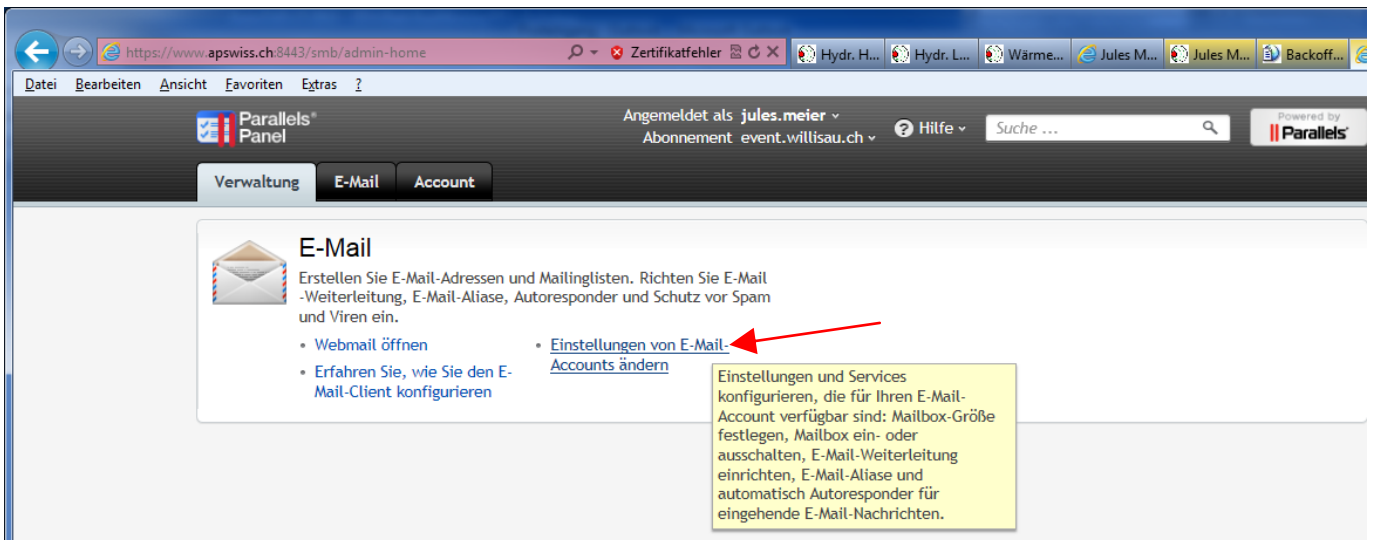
https://www.apswiss.ch:8443/smb/admin-home
Zertifikatfehler
Hydr. H... | Hydr. L... | Wärme... | Jules M... | Jules M... | Backoff...

Datei Bearbeiten Ansicht Favoriten Extras ?

Parallels® Panel
Angemeldet als jules.meier
Abonnement event.willisau.ch
Hilfe
Suche ...
Powered by Parallels

Verwaltung | E-Mail | Account

E-Mail

Erstellen Sie E-Mail-Adressen und Mailinglisten. Richten Sie E-Mail-Weiterleitung, E-Mail-Aliase, Autoresponder und Schutz vor Spam und Viren ein.

• Webmail öffnen
• Erfahren Sie, wie Sie den E-Mail-Client konfigurieren
• Einstellungen von E-Mail-Accounts ändern

Einstellungen und Services konfigurieren, die für Ihren E-Mail-Account verfügbar sind: Mailbox-Größe festlegen, Mailbox ein- oder ausschalten, E-Mail-Weiterleitung einrichten, E-Mail-Aliase und automatisch Autoresponder für eingehende E-Mail-Nachrichten.